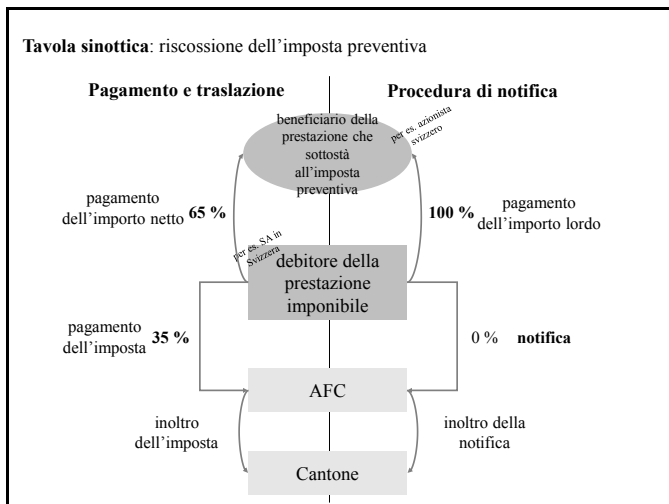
**Tavola sinottica**: riscossione dell'imposta preventiva

**Pagamento e traslazione**

**Procedura di notifica**

beneficiario della prestazione che sottostà all'imposta preventiva

per es. azionista svizzero

pagamento dell'importo netto **65 %**

**100 %** pagamento dell'importo lordo

per es. SA in Svizzera

debitore della prestazione imponibile

pagamento dell'imposta **35 %**

0 % **notifica**

AFC

inoltro dell'imposta

inoltro della notifica

Cantone